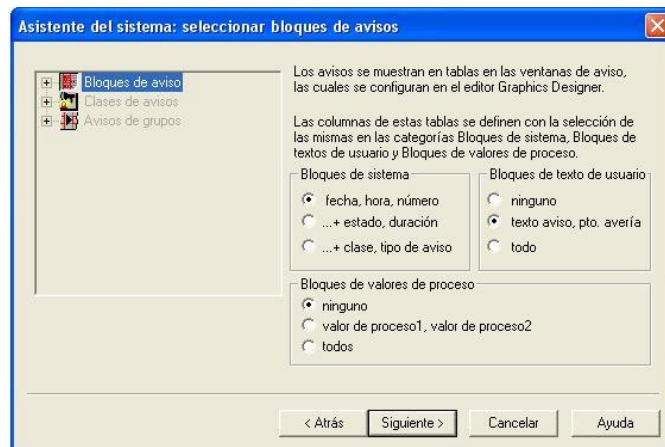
Asistente del sistema: seleccionar bloques de avisos

Bloques de aviso
Clases de avisos
Avisos de grupos

Los avisos se muestran en tablas en las ventanas de aviso, las cuales se configuran en el editor Graphics Designer.

Las columnas de estas tablas se definen con la selección de las mismas en las categorías Bloques de sistema, Bloques de textos de usuario y Bloques de valores de proceso.

Bloques de sistema
fecha, hora, número
...+ estado, duración
...+ clase, tipo de aviso

Bloques de texto de usuario
ninguno
texto aviso, pto. avería
todo

Bloques de valores de proceso
ninguno
valor de proceso1, valor de proceso2
todos

< Atrás
Siguiente >
Cancelar
Ayuda